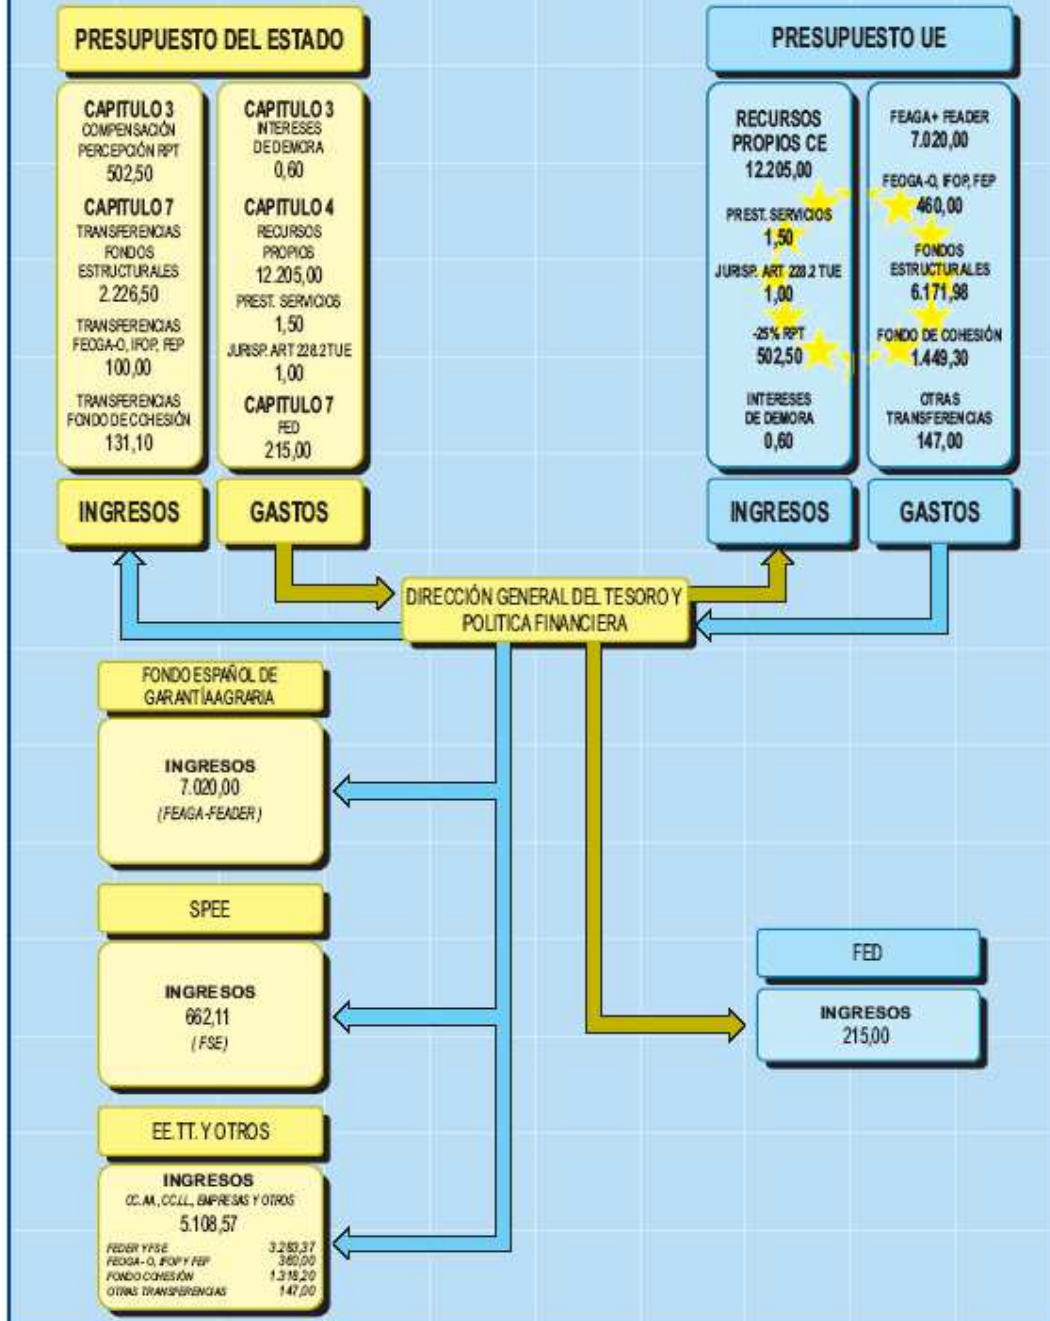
PRESUPUESTO DEL ESTADO

CAPITULO 3
COMPENSACIÓN PERCEPCIÓN RPT
502,50

CAPITULO 7
TRANSFERENCIAS FONDOS ESTRUCTURALES
2.226,50

TRANSFERENCIAS FEOGA-O, IFOP, FEP
100,00

TRANSFERENCIAS FONDO DE COHESIÓN
131,10

CAPITULO 3
INTERESES DE DEMORA
0,60

CAPITULO 4
RECURSOS PROPIOS
12.205,00

PREST. SERVICIOS
1,50

JURISP. ART 228.2 TUE
1,00

CAPITULO 7
FED
215,00

INGRESOS

GASTOS

PRESUPUESTO UE

RECURSOS PROPIOS CE
12.205,00

PREST. SERVICIOS
1,50

JURISP. ART 228.2 TUE
1,00

-25% RPT
502,50

INTERESES DE DEMORA
0,60

FEAGA+ FEADER
7.020,00

FEOGA-O, IFOP, FEP
460,00

FONDOS ESTRUCTURALES
6.171,98

FONDO DE COHESIÓN
1.449,30

OTRAS TRANSFERENCIAS
147,00

INGRESOS

GASTOS

DIRECCIÓN GENERAL DEL TESORO Y POLITICA FINANCIERA

FONDO ESPAÑOL DE GARANTÍA AGRARIA

INGRESOS
7.020,00
(FEAGA-FEADER)

SPEE

INGRESOS
662,11
(FSE)

EE.TT. Y OTROS

INGRESOS
CC.AA, CC.LL, EMPRESAS Y OTROS
5.108,57

| | |
|---|---|
| FEDER Y FSE | 3.283,37 |
| FEOGA - O, IFOP Y FEP | 360,00 |
| FONDO COHESIÓN | 1.318,20 |
| OTRAS TRANSFERENCIAS | 147,00 |

FED

INGRESOS
215,00